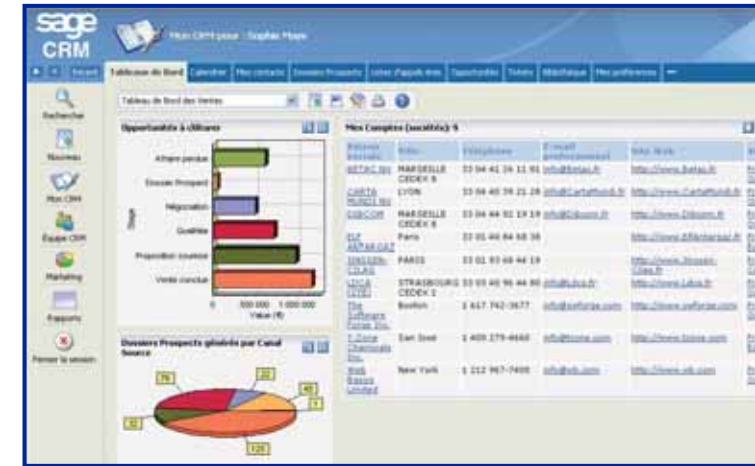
sage CRM

Mon CRM pour : Sophie Maye

Tableau de Bord | Calendrier | Mes contacts | Dossiers Prospects | Listes d'appels émis | Opportunités | Tickets | Médiathèque | Mes préférences

Rechercher
Nouveau
Mon CRM
Équipe CRM
Marketing
Rapports
Fermer la session

Tableau de Bord des Ventes

Opportunités à clôturer

Affaire perdue
Dossier Prospect
Négociation
Qualifiée
Proposition soumise
Vente conclue

Stage

0 500 000 1 000 000
Value (€)

Dossiers Prospects générés par Canal Source

70
22
40
7
12
120

Mes Comptes (société): 9

| Raison sociale | Ville | Téléphone | E-mail professionnel | Site Web |
|---|---|---|---|---|
| BETAC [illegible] | MARSEILLE CEDEX 9 | 33 04 41 26 11 91 | info@Betac.fr | http://www.Betac.fr |
| CARTA MUNDI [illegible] | LYON | 33 04 40 39 21 28 | info@CartaMundi.fr | http://www.CartaMundi.fr |
| DIBICOM | MARSEILLE CEDEX 6 | 33 04 44 92 19 19 | info@Dibicom.fr | http://www.Dibicom.fr |
| ELF AFFAR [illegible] | Paris | 33 01 44 84 68 38 | | http://www.Elfaffar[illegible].fr |
| IINSSIN-CILAS | PARIS | 33 01 93 68 44 19 | | http://www.Iinssin-Cilas.fr |
| LDCA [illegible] | STRASBOURG CEDEX 1 | 33 03 40 96 44 80 | info@Ldca.fr | http://www.Ldca.fr |
| The Software Forge Inc. | Boston | 1 617 742-3677 | info@sforge.com | http://www.sforge.com |
| T-Zone Chemicals Inc. | San José | 1 408 279-4660 | info@tzone.com | http://www.tzone.com |
| Web Basics Limited | New York | 1 212 967-7400 | info@wb.com | http://www.wb.com |